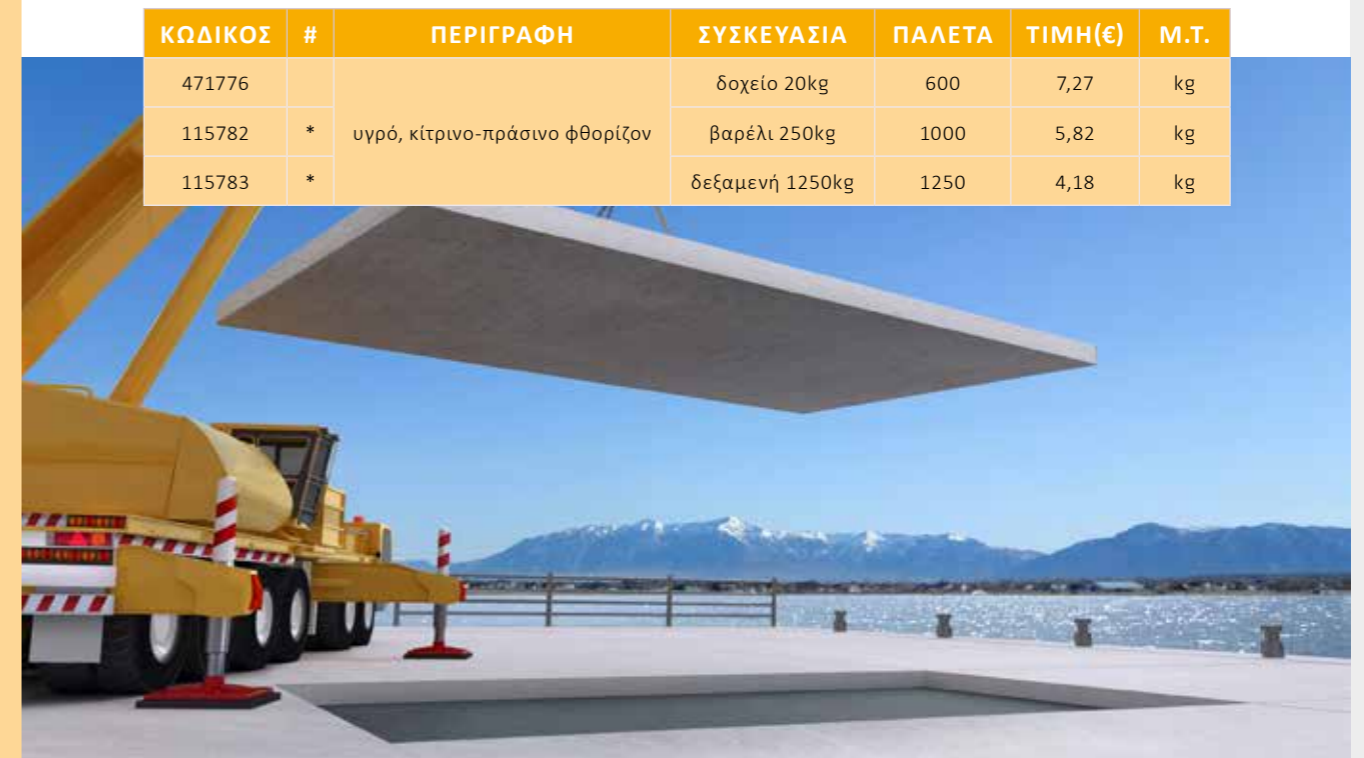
| ΚΩΔΙΚΟΣ | # | ΠΕΡΙΓΡΑΦΗ | ΣΥΣΚΕΥΑΣΙΑ | ΠΑΛΕΤΑ | ΤΙΜΗ(€) | Μ.Τ. |
|---|---|---|---|---|---|---|
| 471776 | | υγρό, κίτρινο-πράσινο φθορίζον | δοχείο 20kg | 600 | 7,27 | kg |
| 115782 | * | | βαρέλι 250kg | 1000 | 5,82 | kg |
| 115783 | * | | δεξαμενή 1250kg | 1250 | 4,18 | kg |